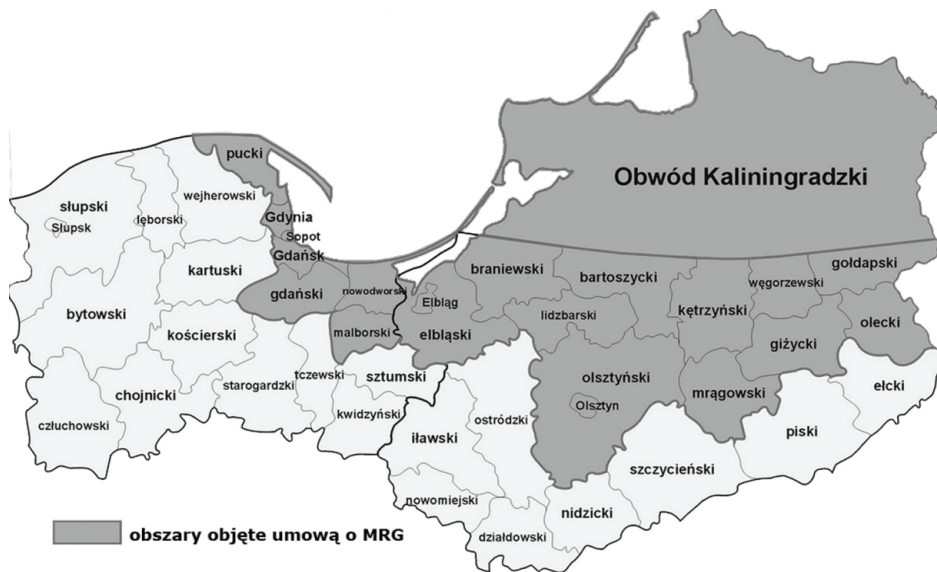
Obwód Kaliningradzki

pucki
słupski
Słupsk
wejherowski
lęborski
Gdynia
Sopot
Gdańsk
kartuski
bytowski
gdański
nowodworski
Elbląg
braniewski
bartoszycki
węgorzewski
gołdapski
kościerski
malborski
elbląski
lidzbarski
kętrzyński
olecki
giżycki
chojnicki
starogardzki
tczewski
sztumski
kwidzyński
olsztyński
Olsztyn
mrągowski
ełcki
człuchowski
iławski
ostródzki
piski
szczycieński
nowomiejski
nidzicki
działdowski

obszary objęte umową o MRG